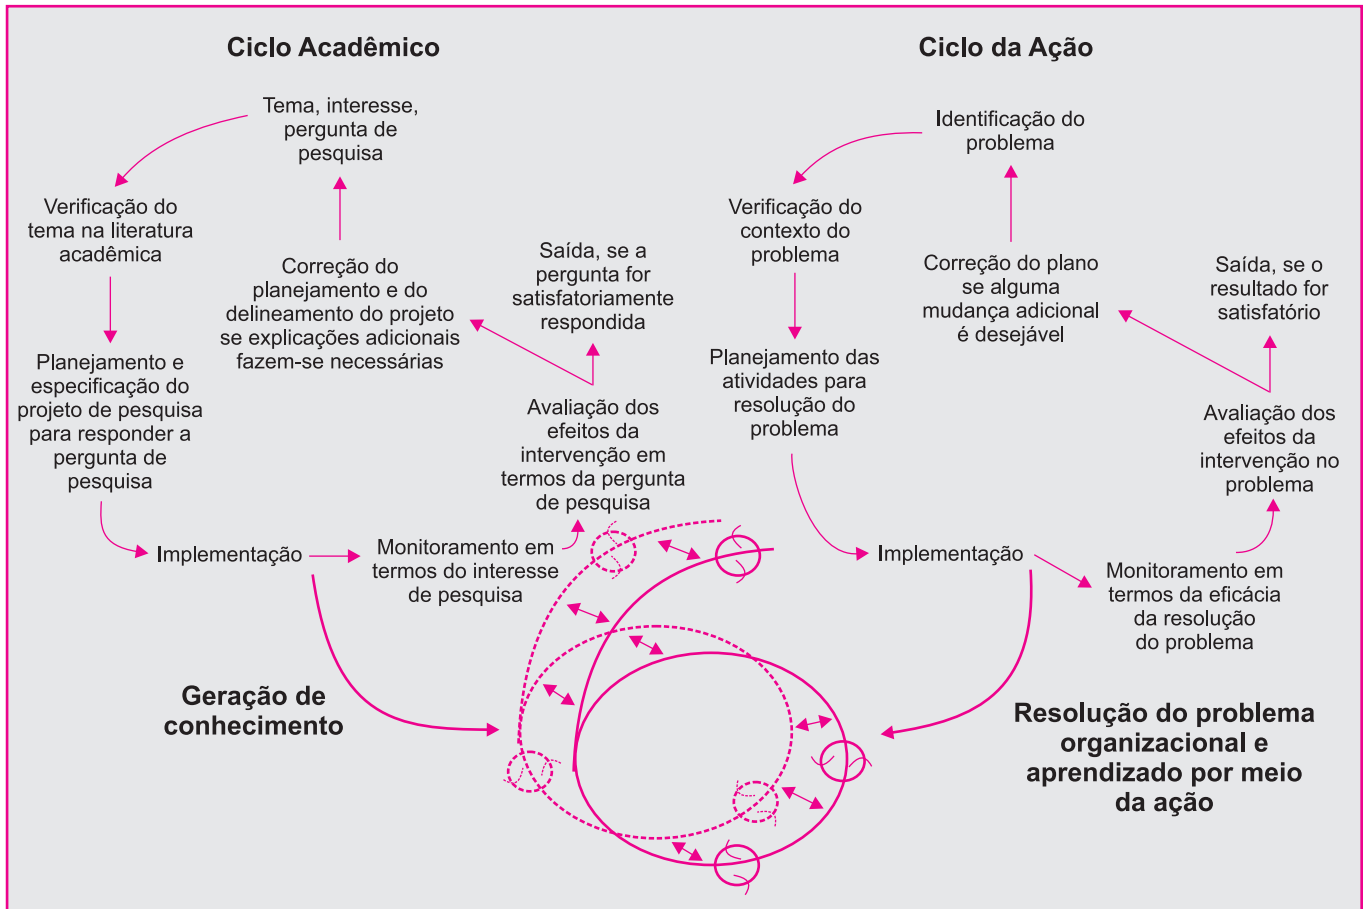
Ciclo Acadêmico

Tema, interesse, pergunta de pesquisa

Verificação do tema na literatura acadêmica

Planejamento e especificação do projeto de pesquisa para responder a pergunta de pesquisa

Implementação

Monitoramento em termos do interesse de pesquisa

Avaliação dos efeitos da intervenção em termos da pergunta de pesquisa

Saída, se a pergunta for satisfatoriamente respondida

Correção do planejamento e do delineamento do projeto se explicações adicionais fazem-se necessárias

Geração de conhecimento

Ciclo da Ação

Identificação do problema

Verificação do contexto do problema

Planejamento das atividades para resolução do problema

Implementação

Monitoramento em termos da eficácia da resolução do problema

Avaliação dos efeitos da intervenção no problema

Saída, se o resultado for satisfatório

Correção do plano se alguma mudança adicional é desejável

Resolução do problema organizacional e aprendizado por meio da ação